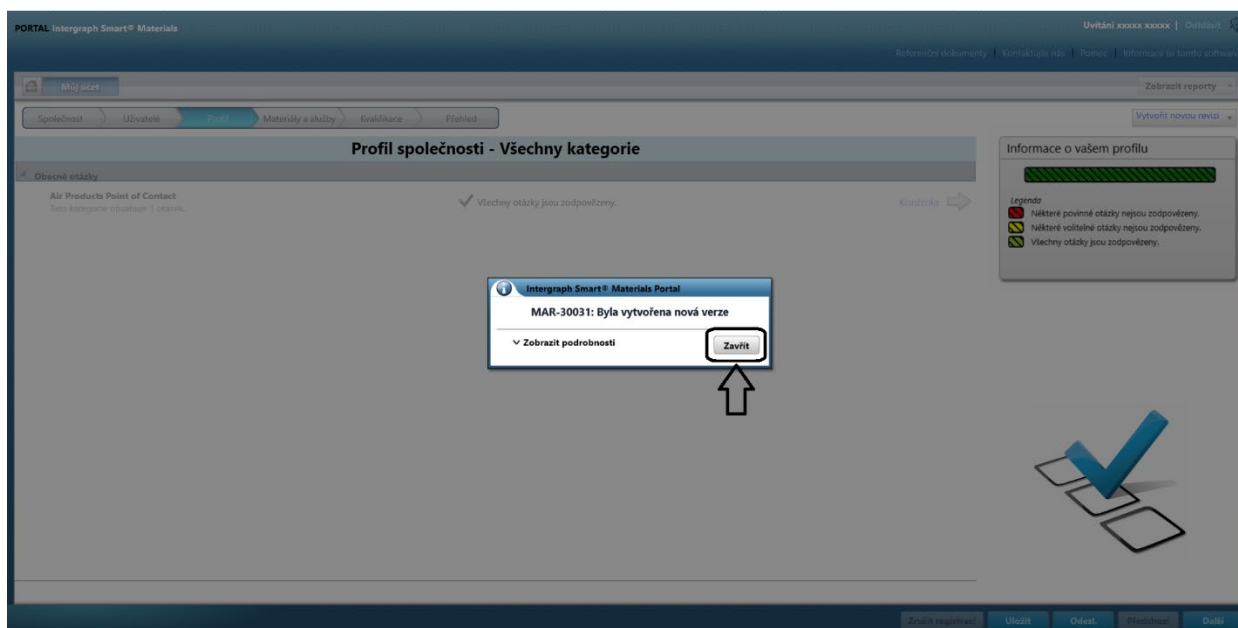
PORTAL Intergraph Smart® Materials

Uvítání xxxxx xxxxx | Odhlásit

Referenční dokumenty | Kontaktujte nás | Pomoc | Informace o tomto softwaru

Můj účet

Zobrazit reporty

Společnost Uživatelé Profil Materiály a služby Kvalifikace Přehled

Vytvořit novou revizi

Profil společnosti - Všechny kategorie

Obecné otázky

Air Products Point of Contact
Tato kategorie obsahuje 1 otázek.

Všechny otázky jsou zodpovězeny.

Kroužinka

Informace o vašem profilu

Legenda
Některé povinné otázky nejsou zodpovězeny.
Některé volitelné otázky nejsou zodpovězeny.
Všechny otázky jsou zodpovězeny.

Intergraph Smart® Materials Portal

MAR-30031: Byla vytvořena nová verze

Zobrazit podrobnosti

Zavřít

Zrušit registraci Uložit Odesl. Předchozí Další